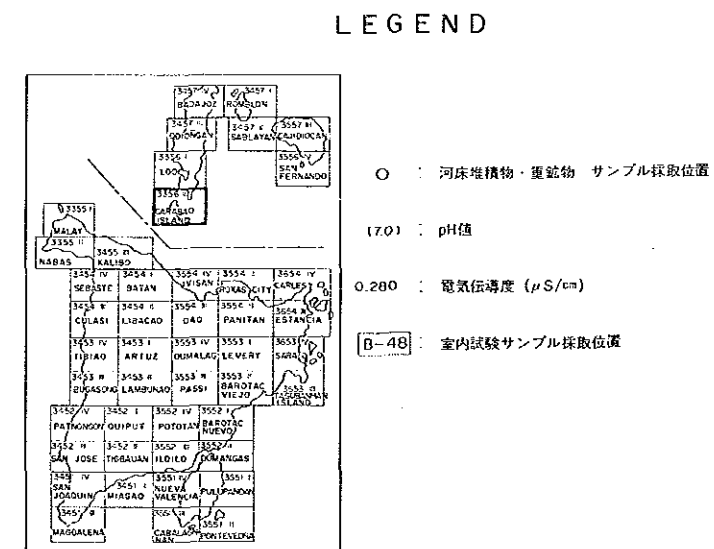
LEGEND

3457 IV BADAJOZ
3457 I ROMBLON
3457 III GOIOÑGAN
3457 II SABLAYAN
3557 III CAJIDIOCAN
3356 I LOOC
3556 SAN FERNANDO
3356 II CARABAO ISLAND
3355 I MALAY
3355 II NABAS
3455 III KALIBO
3454 IV SEBASTE
3454 I BATAN
3554 IV IVISAN
3554 I ROXAS CITY
3654 IV CARLES
3454 III CULASI
3454 II LIBACAO
3554 III DAO
3554 II PANITAN
3654 III ESTANCIA
3453 IV TIBIAO
3453 I ARTUZ
3553 IV DUMALAG
3553 I LEVERY
3653 IV SARA
3453 III BUGASONG
3453 II LAMBUNAO
3553 III PASSI
3553 II BAROTAC VIEJO
3653 III TAGUBANHAN ISLAND
3452 IV PATNONGON
3452 I OUIPUT
3552 IV POTOTAN
3552 I BAROTAC NUEVO
3452 III SAN JOSE
3452 II TIGBAUAN
3552 III ILOILO
3552 II DUMANGAS
3451 IV SAN JOAQUIN
3451 I MIAGAO
3551 IV NUEVA VALENCIA
3551 I PULUPANDAN
3451 III MAGDALENA
3551 III CABALAGNAN
3551 II PONTEVEDRA

O : 河床堆積物・重鉱物 サンプル採取位置

(7.0) : pH値

0.280 : 電気伝導度 ($\mu S/cm$)

B-48 : 室内試験サンプル採取位置